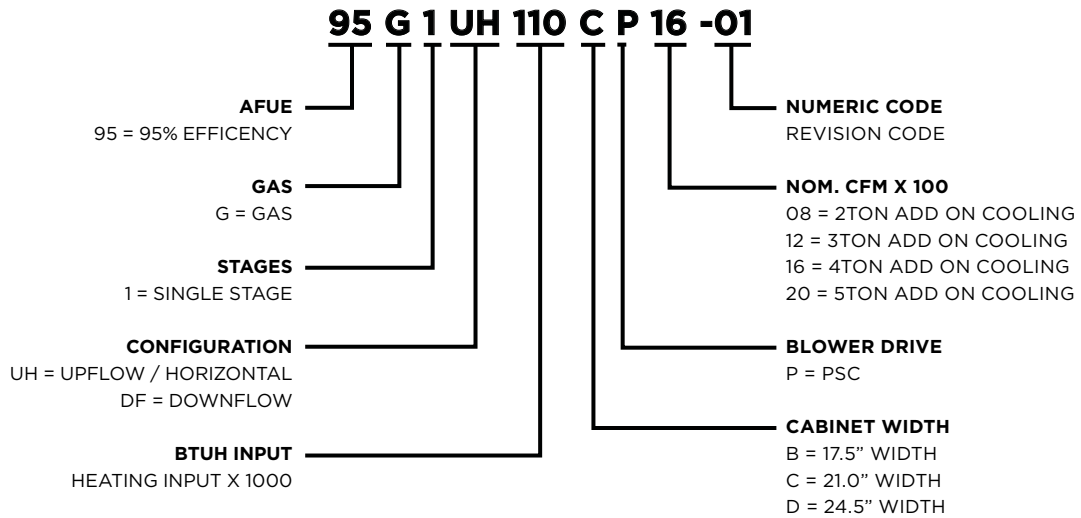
95 G 1 UH 110 C P 16 -01

AFUE
95 = 95% EFFICENCY

GAS
G = GAS

STAGES
1 = SINGLE STAGE

CONFIGURATION
UH = UPFLOW / HORIZONTAL
DF = DOWNFLOW

BTUH INPUT
HEATING INPUT X 1000

NUMERIC CODE
REVISION CODE

NOM. CFM X 100
08 = 2TON ADD ON COOLING
12 = 3TON ADD ON COOLING
16 = 4TON ADD ON COOLING
20 = 5TON ADD ON COOLING

BLOWER DRIVE
P = PSC

CABINET WIDTH
B = 17.5” WIDTH
C = 21.0” WIDTH
D = 24.5” WIDTH